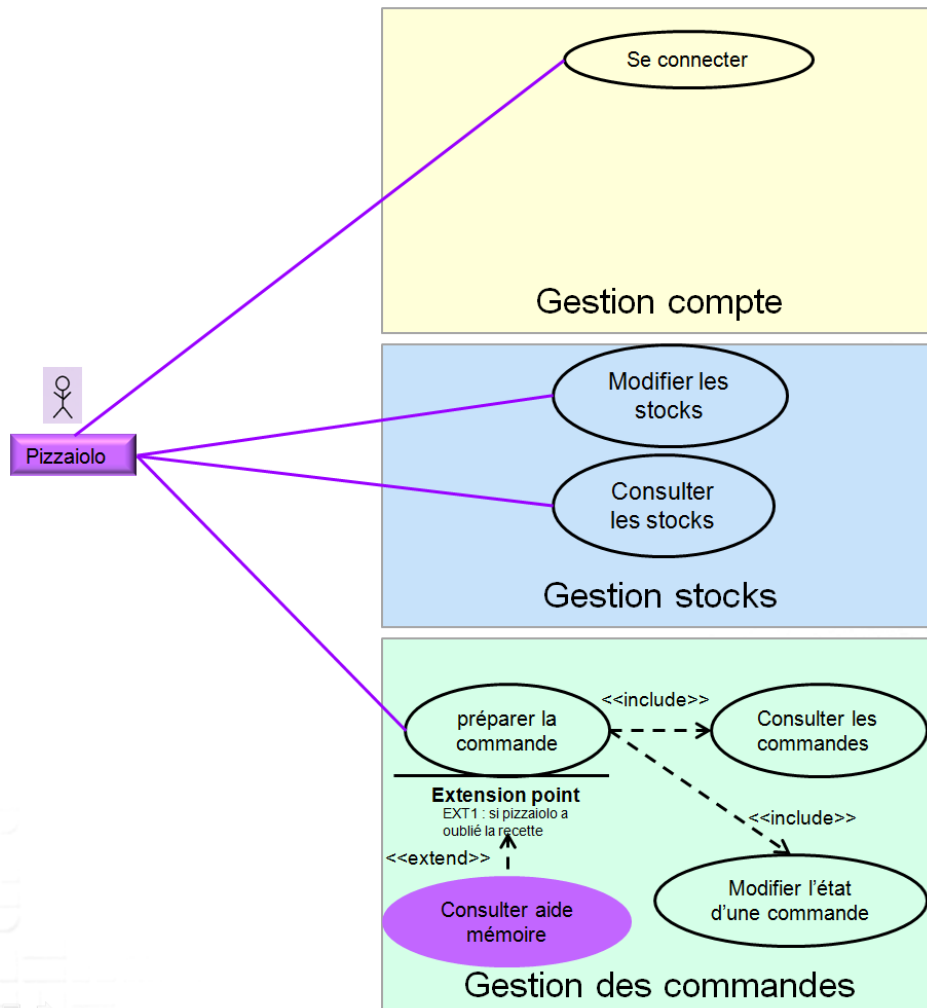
Se connecter

Gestion compte

Pizzaiolo

Modifier les stocks

Consulter les stocks

Gestion stocks

préparer la commande

<<include>>

Consulter les commandes

Extension point
EXT1 : si pizzaiolo a oublié la recette

<<include>>

<<extend>>

Consulter aide mémoire

Modifier l'état d'une commande

Gestion des commandes